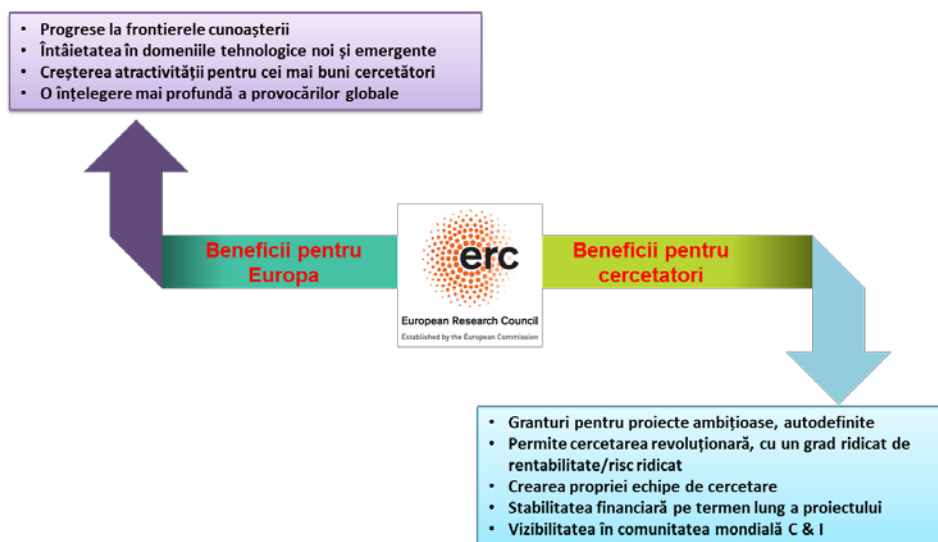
• Progrese la frontierele cunoașterii
• Întâietatea în domeniile tehnologice noi și emergente
• Creșterea atractivității pentru cei mai buni cercetători
• O înțelegere mai profundă a provocărilor globale

Beneficii pentru Europa

erc
European Research Council
Established by the European Commission

Beneficii pentru cercetatori

• Granturi pentru proiecte ambițioase, autodefinite
• Permite cercetarea revoluționară, cu un grad ridicat de rentabilitate/risc ridicat
• Crearea propriei echipe de cercetare
• Stabilitatea financiară pe termen lung a proiectului
• Vizibilitatea în comunitatea mondială C & I